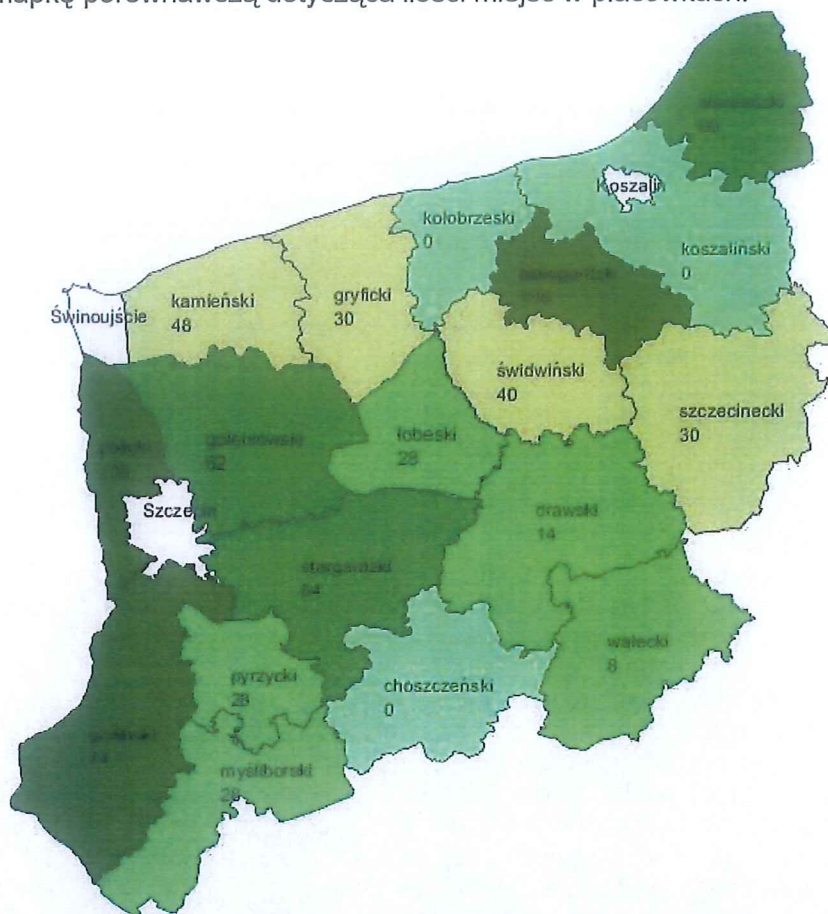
mapkę porównawczą dotyczącą ilości miejsc w placówkach.

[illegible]
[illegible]

Koszalin

kołobrzeski
0

koszaliński
0

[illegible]
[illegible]

Świnoujście

kamieński
48

gryficki
30

świdwiński
40

szczecinecki
30

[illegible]
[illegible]

goleniowski
82

łobeski
28

Szczecin

drawski
14

stargardzki
84

wałecki
8

pyrzycki
28

choszczeński
0

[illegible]
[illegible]

myśliborski
28